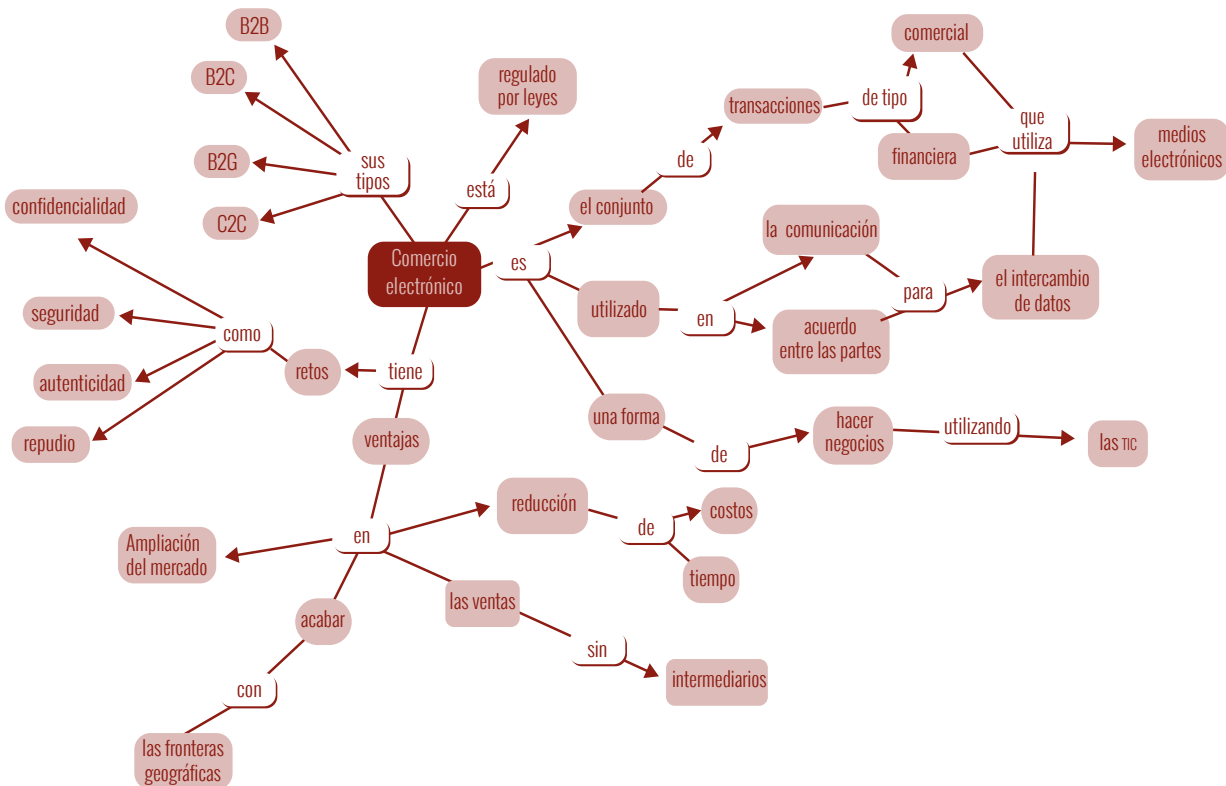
Comercio electrónico

sus tipos
B2B
B2C
B2G
C2C

está
regulado por leyes

es
el conjunto
de
transacciones
de tipo
comercial
financiera
que utiliza
medios electrónicos

utilizado
en
la comunicación
acuerdo entre las partes
para
el intercambio de datos

una forma
de
hacer negocios
utilizando
las TIC

tiene
retos
como
confidencialidad
seguridad
autenticidad
repudio

ventajas
en
Ampliación del mercado
reducción
de
costos
tiempo
las ventas
sin
intermediarios
acabar
con
las fronteras geográficas